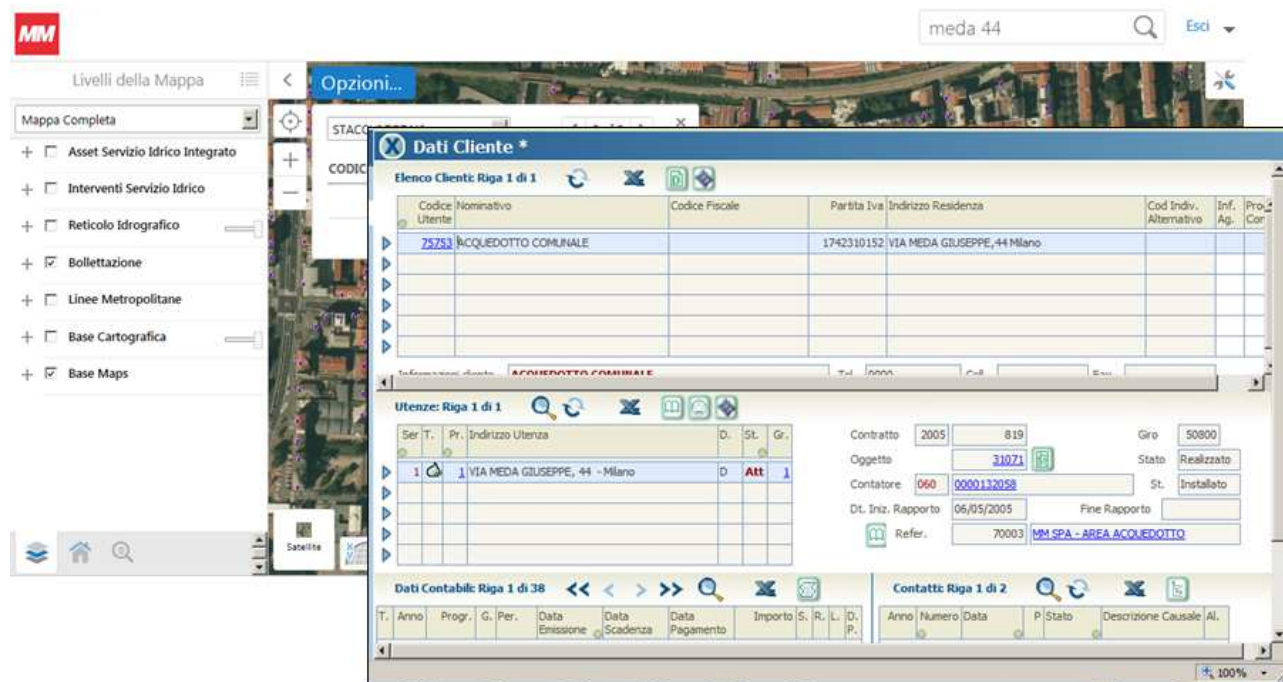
MM

meda 44

Esci

Livelli della Mappa

Mappa Completa

+ Asset Servizio Idrico Integrato
+ Interventi Servizio Idrico
+ Reticolo Idrografico
+ Bollettazione
+ Linee Metropolitane
+ Base Cartografica
+ Base Maps

Satellite

Opzioni...

STACC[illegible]

CODIC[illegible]

Dati Cliente *

Elenco Clienti: Riga 1 di 1

| Codice Utente | Nominativo | Codice Fiscale | Partita Iva | Indirizzo Residenza | Cod Indiv. Alternativo | Inf. Ag. | Pro Cor |
|---|---|---|---|---|---|---|---|
| 75753 | ACQUEDOTTO COMUNALE | | 1742310152 | VIA MEDA GIUSEPPE, 44 Milano | | | |

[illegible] ACQUEDOTTO COMUNALE Tel 0000 Cell Fax

Utenze: Riga 1 di 1

| Ser | T. | Pr. | Indirizzo Utenza | D. | St. | Gr. |
|---|---|---|---|---|---|---|
| 1 | | 1 | VIA MEDA GIUSEPPE, 44 - Milano | D | Att | 1 |

Contratto 2005 819
Giro 50800
Oggetto 31071
Stato Realizzato
Contatore 060 0000132058
St. Installato
Dt. Iniz. Rapporto 06/05/2005
Fine Rapporto
Refer. 70003 MM SPA - AREA ACQUEDOTTO

Dati Contabili: Riga 1 di 38

| T. | Anno | Progr. | G. | Per. | Data Emissione | Data Scadenza | Data Pagamento | Importo | S. | R. | L. | D. P. |
|---|---|---|---|---|---|---|---|---|---|---|---|---|

Contatti: Riga 1 di 2

| Anno | Numero | Data | P | Stato | Descrizione Causale | Al. |
|---|---|---|---|---|---|---|

100%